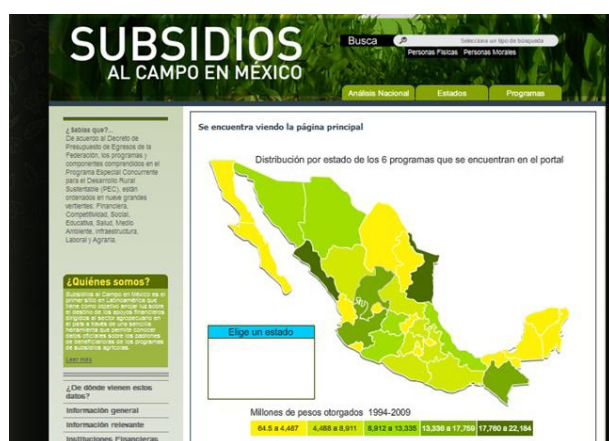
SUBSIDIOS
AL CAMPO EN MÉXICO

Busca
Selecciona un tipo de búsqueda
Personas Físicas Personas Morales

Análisis Nacional
Estados
Programas

¿Sabías que?...
De acuerdo al Decreto de Presupuesto de Egresos de la Federación, los programas y componentes comprendidos en el Programa Especial Concurrente para el Desarrollo Rural Sustentable (PEC), están ordenados en nueve grandes vertientes: Financiera, Competitividad, Social, Educativa, Salud, Medio Ambiente, Infraestructura, Laboral y Agraria.

¿Quiénes somos?
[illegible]
Leer más

¿De dónde vienen estos datos?
Información general
Información relevante
Instituciones Financieras

Se encuentra viendo la página principal

Distribución por estado de los 6 programas que se encuentran en el portal

Elige un estado

Millones de pesos otorgados 1994-2009

| 64.5 a 4,487 | 4,488 a 8,911 | 8,912 a 13,335 | 13,336 a 17,759 | 17,760 a 22,184 |